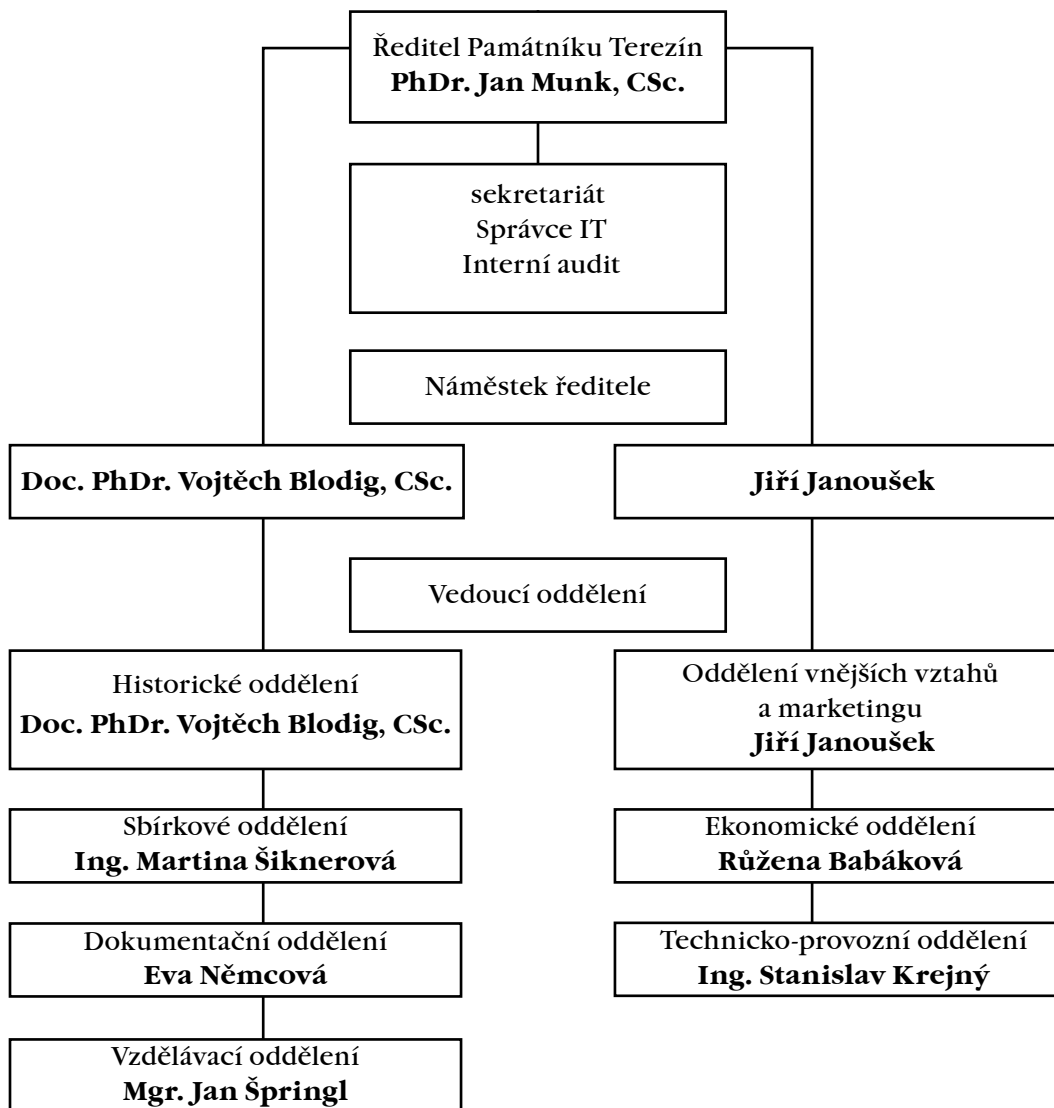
Ředitel Památníku Terezín
**PhDr. Jan Munk, CSc.**

sekretariát
Správce IT
Interní audit

Náměstek ředitele

**Doc. PhDr. Vojtěch Blodig, CSc.**

**Jiří Janoušek**

Vedoucí oddělení

Historické oddělení
**Doc. PhDr. Vojtěch Blodig, CSc.**

Sbírkové oddělení
**Ing. Martina Šiknerová**

Dokumentační oddělení
**Eva Němcová**

Vzdělávací oddělení
**Mgr. Jan Špringl**

Oddělení vnějších vztahů a marketingu
**Jiří Janoušek**

Ekonomické oddělení
**Růžena Babáková**

Technicko-provozní oddělení
**Ing. Stanislav Krejný**